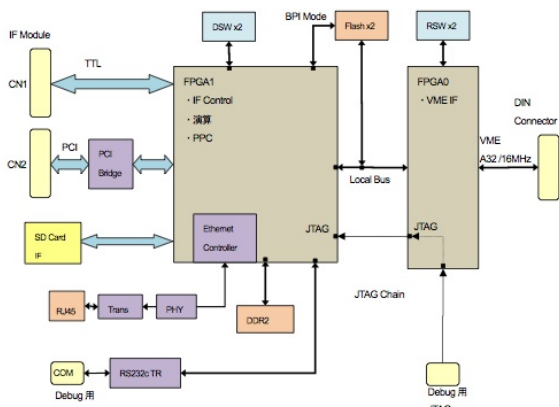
IF Module

CN1

TTL

DSW x2

BPI Mode

Flash x2

RSW x2

FPGA1
・IF Control
・演算
・PPC

FPGA0
・VME IF

DIN Connector

VME
A32 /16MHz

CN2

PCI

PCI Bridge

Local Bus

SD Card IF

Ethernet Controller

JTAG

JTAG

RJ45

Trans

PHY

DDR2

JTAG Chain

COM

RS232c TR

Debug 用

Debug 用
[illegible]